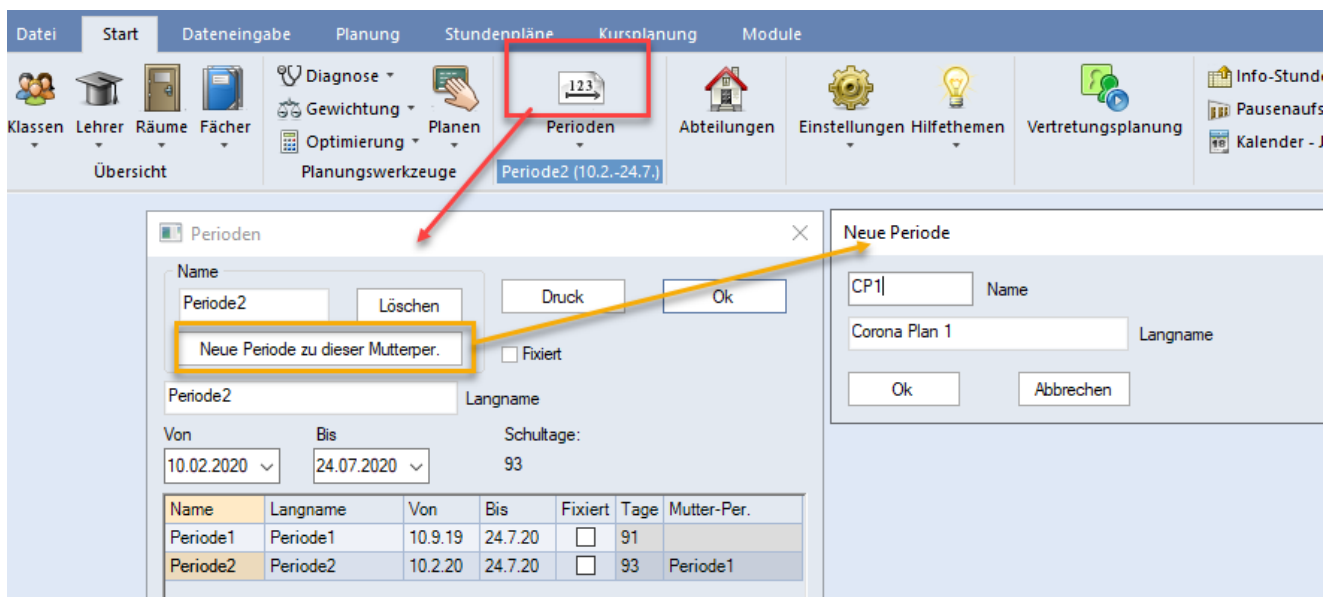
Datei Start Dateneingabe Planung Stundenpläne Kursplanung Module

Klassen Lehrer Räume Fächer
Übersicht

Diagnose
Gewichtung
Optimierung
Planen
Planungswerkzeuge

123
Perioden
Periode2 (10.2.-24.7.)

Abteilungen

Einstellungen Hilfethemen

Vertretungsplanung

Info-Stunde
Pausenaufs
Kalender - J

Perioden

Name
Periode2
Löschen
Neue Periode zu dieser Mutterper.
Druck
Ok
Fixiert
Periode2
Langname
Von
10.02.2020
Bis
24.07.2020
Schultage:
93

| Name | Langname | Von | Bis | Fixiert | Tage | Mutter-Per. |
|---|---|---|---|---|---|---|
| Periode1 | Periode1 | 10.9.19 | 24.7.20 | | 91 | |
| Periode2 | Periode2 | 10.2.20 | 24.7.20 | | 93 | Periode1 |

Neue Periode

CP1
Name
Corona Plan 1
Langname
Ok
Abbrechen